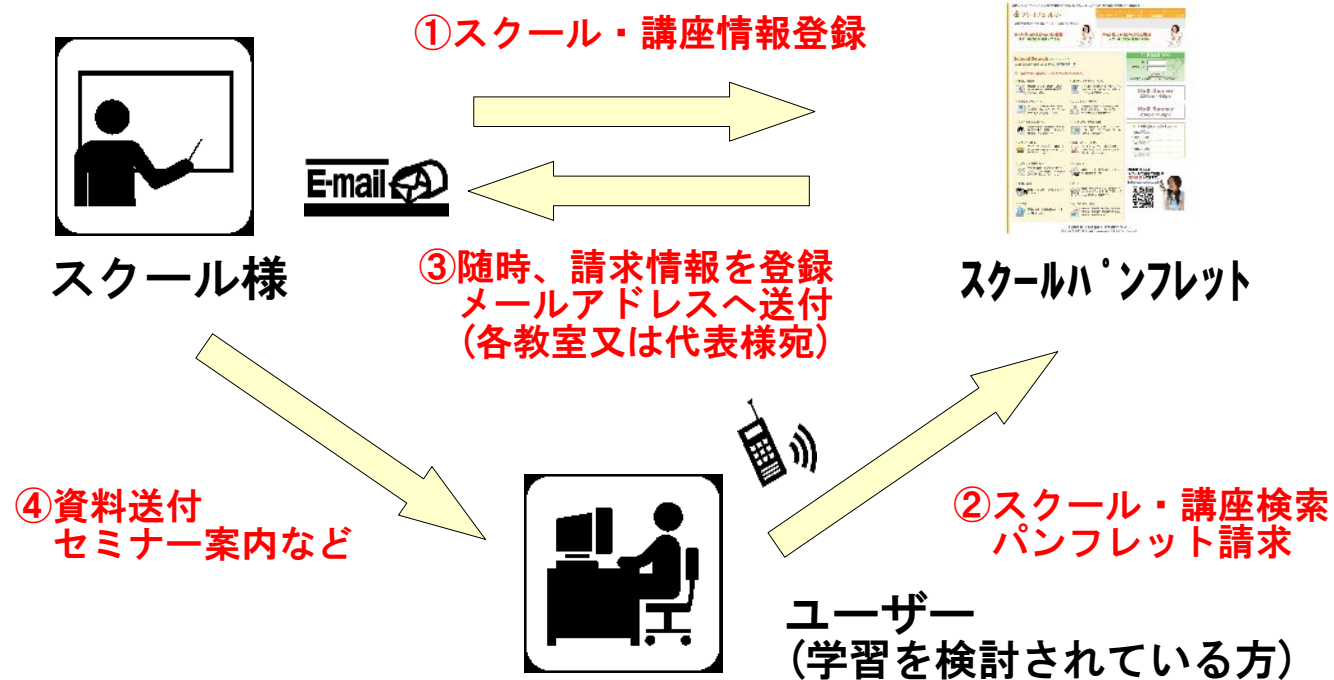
①スクール・講座情報登録

E-mail

スクール様

③随時、請求情報を登録
メールアドレスへ送付
（各教室又は代表様宛）

スクールパンフレット

④資料送付
セミナー案内など

②スクール・講座検索
パンフレット請求

ユーザー
（学習を検討されている方）